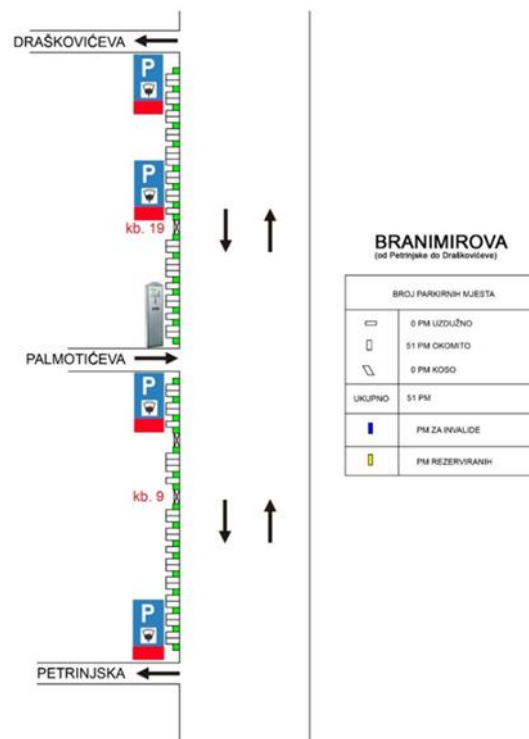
DRAŠKOVIĆEVA

P

P

kb. 19

PALMOTIĆEVA

P

kb. 9

P

PETRINJSKA

BRANIMIROVA
(od Petrinjske do Draškovićeve)

| BROJ PARKIRNIH MJESTA | |
|---|---|
| | 0 PM UZDUŽNO |
| | 51 PM OKOMITO |
| | 0 PM KOSO |
| UKUPNO | 51 PM |
| | PM ZA INVALIDE |
| | PM REZERVIRANIH |